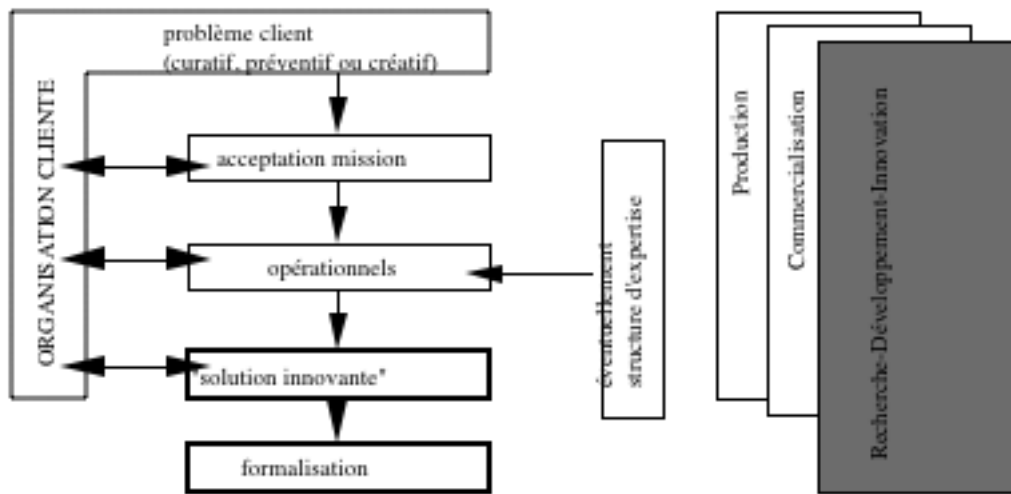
problème client
(curatif, préventif ou créatif)

ORGANISATION CLIENTE

acceptation mission

opérationnels

solution innovante'

formalisation

éventuellement
structure d'expertise

Production

Commercialisation

Recherche-Développement-Innovation